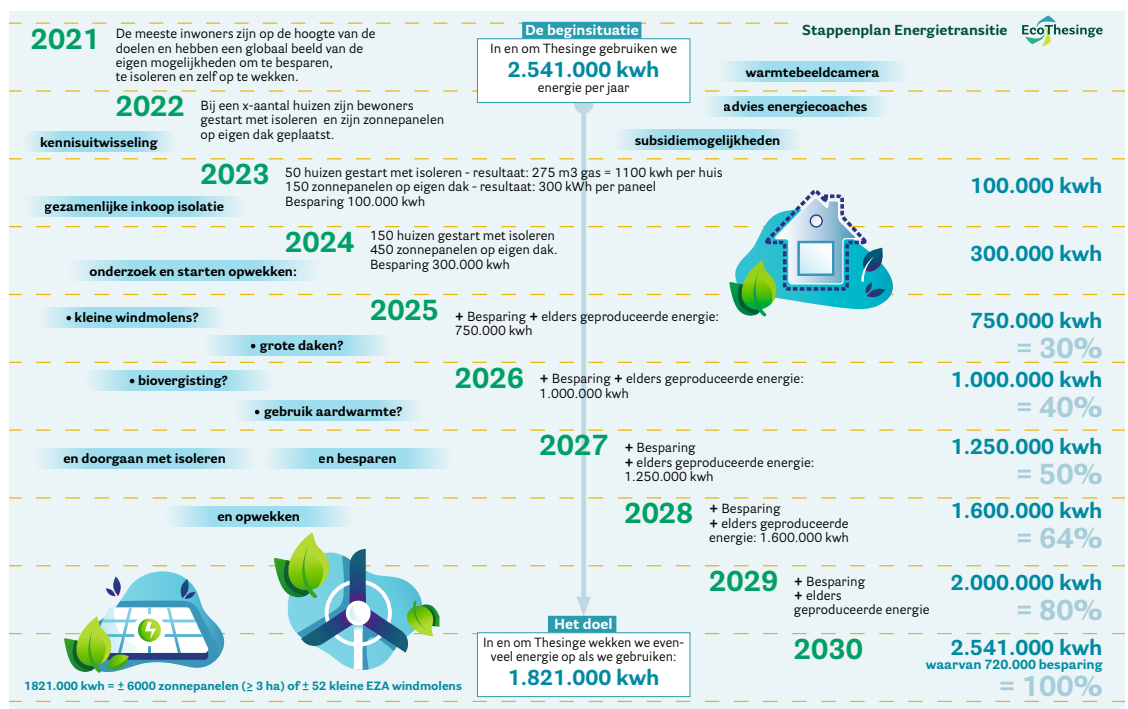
2021 De meeste inwoners zijn op de hoogte van de doelen en hebben een globaal beeld van de eigen mogelijkheden om te besparen, te isoleren en zelf op te wekken.

De beginsituatie
In en om Thesinge gebruiken we
2.541.000 kwh
energie per jaar

Stappenplan Energietransitie EcoThesinge

warmtebeeldcamera
advies energiecoaches
subsidiemogelijkheden

2022 Bij een x-aantal huizen zijn bewoners gestart met isoleren en zijn zonnepanelen op eigen dak geplaatst.

kennisuitwisseling

2023 50 huizen gestart met isoleren - resultaat: 275 m3 gas = 1100 kwh per huis
150 zonnepanelen op eigen dak - resultaat: 300 kWh per paneel
Besparing 100.000 kwh

100.000 kwh

gezamenlijke inkoop isolatie

2024 150 huizen gestart met isoleren
450 zonnepanelen op eigen dak.
Besparing 300.000 kwh

300.000 kwh

onderzoek en starten opwekken:

• kleine windmolens?
• grote daken?
• biovergisting?
• gebruik aardwarmte?

2025 + Besparing + elders geproduceerde energie: 750.000 kwh
750.000 kwh
= 30%

2026 + Besparing + elders geproduceerde energie: 1.000.000 kwh
1.000.000 kwh
= 40%

en doorgaan met isoleren
en besparen

2027 + Besparing
+ elders geproduceerde energie: 1.250.000 kwh
1.250.000 kwh
= 50%

en opwekken

2028 + Besparing
+ elders geproduceerde energie: 1.600.000 kwh
1.600.000 kwh
= 64%

2029 + Besparing
+ elders geproduceerde energie
2.000.000 kwh
= 80%

Het doel
In en om Thesinge wekken we evenveel energie op als we gebruiken:
1.821.000 kwh

2030
2.541.000 kwh
waarvan 720.000 besparing
= 100%

1821.000 kwh = ± 6000 zonnepanelen (≥ 3 ha) of ± 52 kleine EZA windmolens